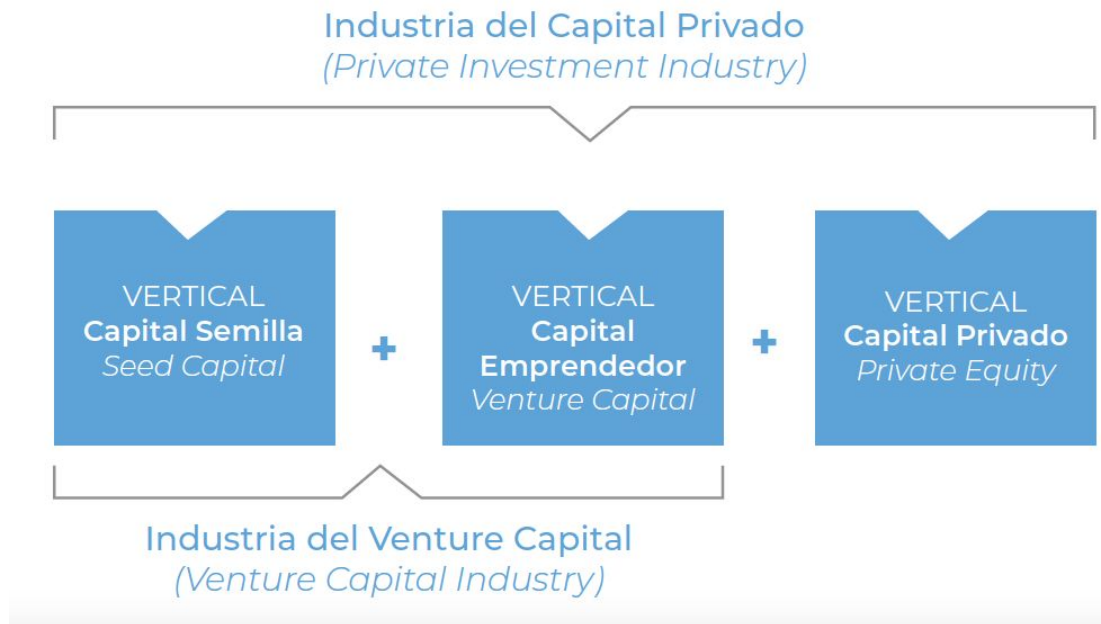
Industria del Capital Privado
(Private Investment Industry)

VERTICAL
Capital Semilla
Seed Capital

+

VERTICAL
Capital Emprendedor
Venture Capital

+

VERTICAL
Capital Privado
Private Equity

Industria del Venture Capital
(Venture Capital Industry)